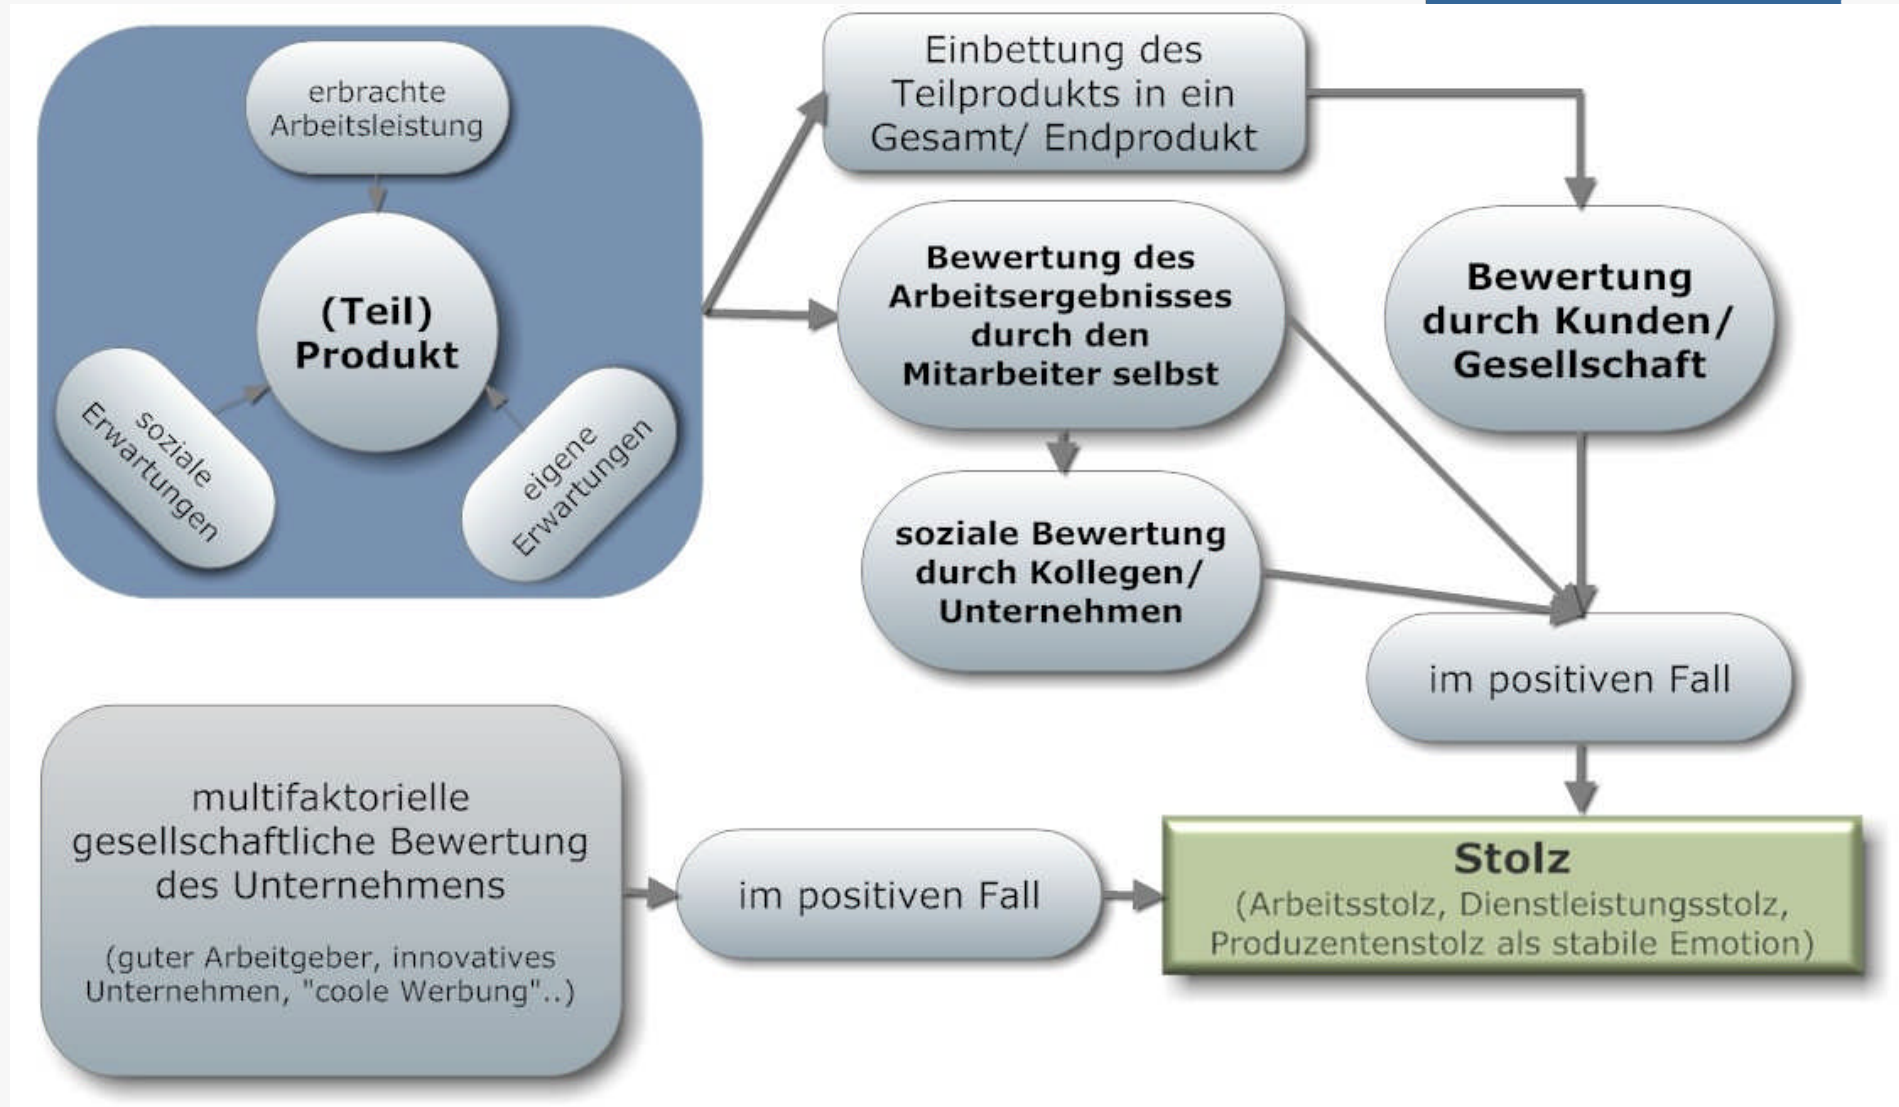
erbrachte Arbeitsleistung

(Teil) Produkt

soziale Erwartungen

eigene Erwartungen

Einbettung des Teilprodukts in ein Gesamt/ Endprodukt

Bewertung des Arbeitsergebnisses durch den Mitarbeiter selbst

Bewertung durch Kunden/ Gesellschaft

soziale Bewertung durch Kollegen/ Unternehmen

im positiven Fall

multifaktorielle gesellschaftliche Bewertung des Unternehmens

(guter Arbeitgeber, innovatives Unternehmen, "coole Werbung"..)

im positiven Fall

Stolz
(Arbeitsstolz, Dienstleistungsstolz, Produzentenstolz als stabile Emotion)